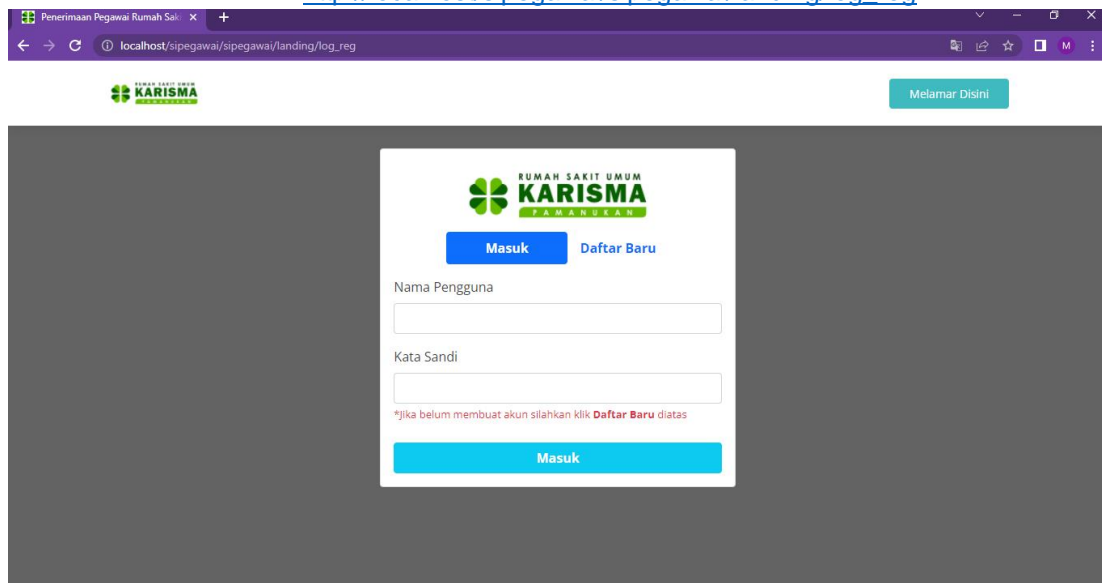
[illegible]

Penerimaan Pegawai Rumah Sak ×

localhost/sipegawai/sipegawai/landing/log_reg

M

RUMAH SAKIT UMUM KARISMA PAMANUKAN

Melamar Disini

RUMAH SAKIT UMUM
KARISMA
PAMANUKAN

Masuk

Daftar Baru

Nama Pengguna

Kata Sandi

*Jika belum membuat akun silahkan klik **Daftar Baru** diatas

Masuk